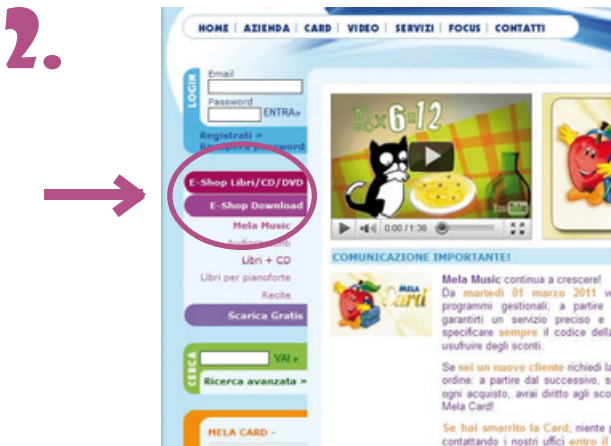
2.

HOME | AZIENDA | CARD | VIDEO | SERVIZI | FOCUS | CONTATTI

LOGIN
Email
Password
ENTRA»
Registrati »
Recupera password

E-Shop Libri/CD/DVD
E-Shop Download
Mela Music
Audiocartoni
Libri + CD
Libri per pianoforte
Recite
Scarica Gratis

CERCA
VAI »
Ricerca avanzata »

MELA CARD -

x6=12
0:00 / 1:38
YouTube

COMUNICAZIONE IMPORTANTE!

MELA Card

Mela Music continua a crescere! Da martedì 01 marzo 2011 v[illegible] programmi gestionali; a partire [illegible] garantirti un servizio preciso e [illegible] specificare sempre il codice della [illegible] usufruire degli sconti.

Se sei un nuovo cliente richiedi la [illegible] ordine: a partire dal successivo, s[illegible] ogni acquisto, avrai diritto agli sco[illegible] Mela Card!

Se hai smarrito la Card, niente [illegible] contattando i nostri uffici entro il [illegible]